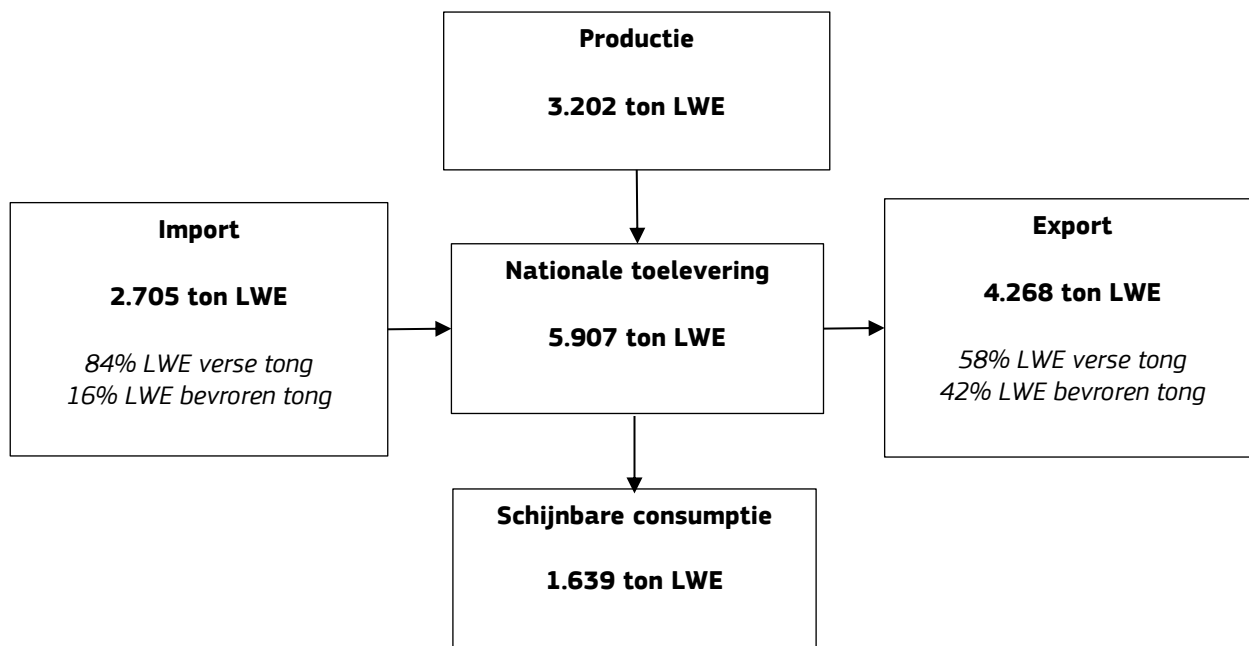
Productie

3.202 ton LWE

Import

2.705 ton LWE

84% LWE verse tong
16% LWE bevroren tong

Nationale toelevering

5.907 ton LWE

Export

4.268 ton LWE

58% LWE verse tong
42% LWE bevroren tong

Schijnbare consumptie

1.639 ton LWE